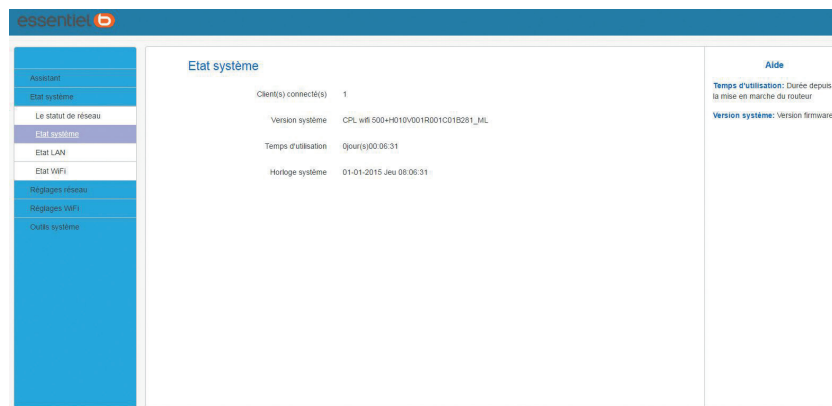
essentiel b

Assistant
Etat système
Le statut de réseau
Etat système
Etat LAN
Etat WiFi
Réglages réseau
Réglages WiFi
Outils système

Etat système

| Client(s) connecté(s) | 1 |
|---|---|
| Version système | CPL wifi 500+H010V001R001C01B281_ML |
| Temps d'utilisation | 0jour(s)00:06:31 |
| Horloge système | 01-01-2015 Jeu 08:06:31 |

Aide

Temps d'utilisation: Durée depuis la mise en marche du routeur

Version système: Version firmware